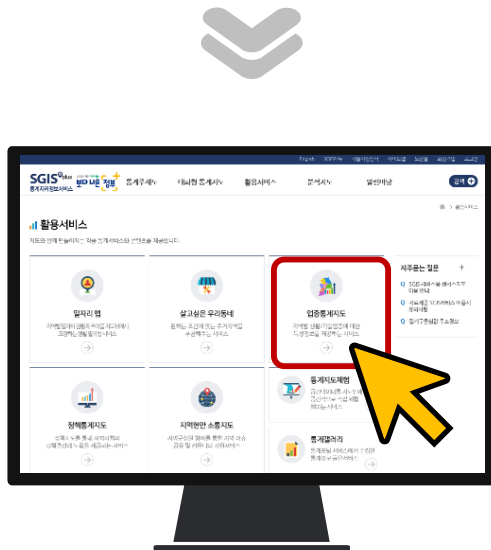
SGIS plus
통계지리정보서비스

통계주제도
대화형 통계지도
활용서비스
분석지도
알림마당

활용서비스

일자리 맵
살고싶은 우리동네
업종통계지도
자주묻는 질문
정책통계지도
지역현안 소통지도
통계지도체험
통계갤러리